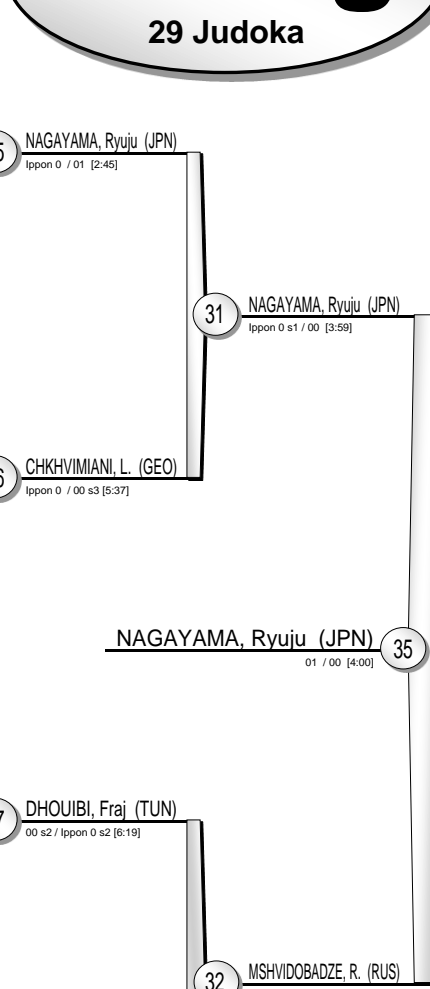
29 Judoka

NAGAYAMA, Ryuju (JPN)
Ippon 0 / 01 [2:45]

31

NAGAYAMA, Ryuju (JPN)
Ippon 0 s1 / 00 [3:59]

CHKHVIMIANI, L. (GEO)
Ippon 0 / 00 s3 [5:37]

NAGAYAMA, Ryuju (JPN)
01 / 00 [4:00]
35

DHOUIBI, Fraj (TUN)
00 s2 / Ippon 0 s2 [6:19]

32
MSHVIDOBADZE, R. (RUS)